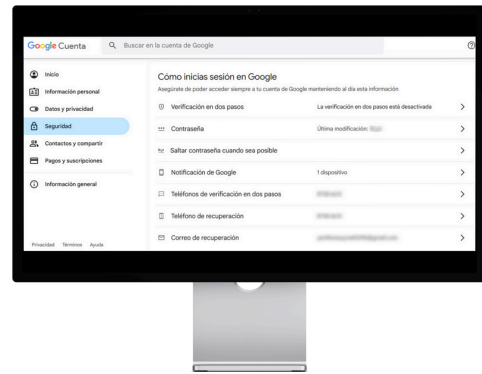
Google Cuenta

Buscar en la cuenta de Google

Inicio
Información personal
Datos y privacidad
Seguridad
Contactos y compartir
Pagos y suscripciones
Información general

Privacidad Términos Ayuda

Cómo inicias sesión en Google

Asegúrate de poder acceder siempre a tu cuenta de Google manteniendo al día esta información

| | | |
|---|---|---|
| Verificación en dos pasos | La verificación en dos pasos está desactivada | > |
| Contraseña | Última modificación: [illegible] | > |
| Saltar contraseña cuando sea posible | | > |
| Notificación de Google | 1 dispositivo | > |
| Teléfonos de verificación en dos pasos | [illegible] | > |
| Teléfono de recuperación | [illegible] | > |
| Correo de recuperación | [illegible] | > |